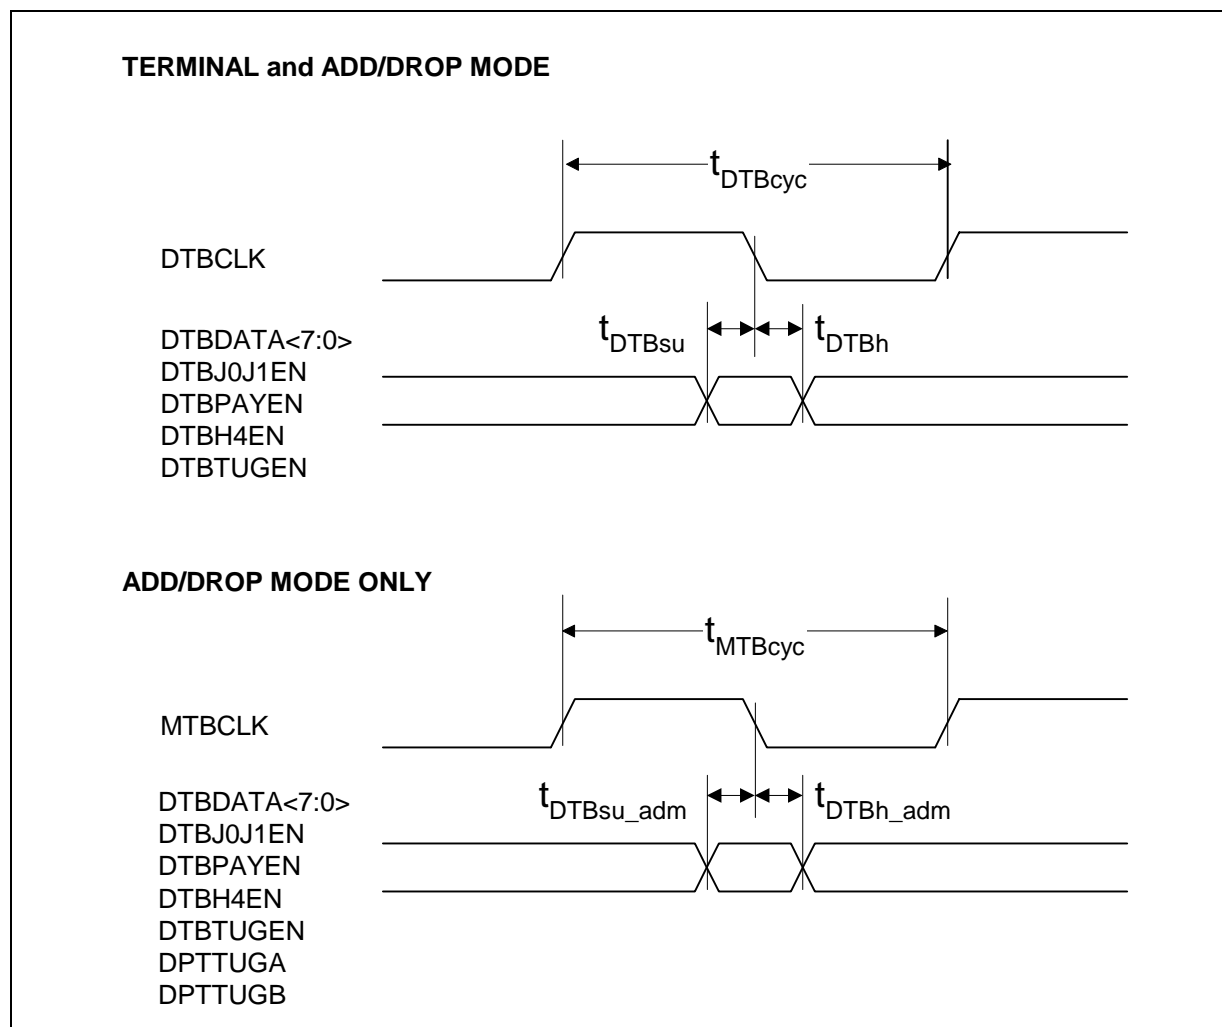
TERMINAL and ADD/DROP MODE

$t_{DTBcyc}$

DTBCLK

DTBDATA<7:0>
DTBJ0J1EN
DTBPAYEN
DTBH4EN
DTBTUGEN

$t_{DTBsu}$

$t_{DTBh}$

ADD/DROP MODE ONLY

$t_{MTBcyc}$

MTBCLK

DTBDATA<7:0>
DTBJ0J1EN
DTBPAYEN
DTBH4EN
DTBTUGEN
DPTTUGA
DPTTUGB

$t_{DTBsu\_adm}$

$t_{DTBh\_adm}$